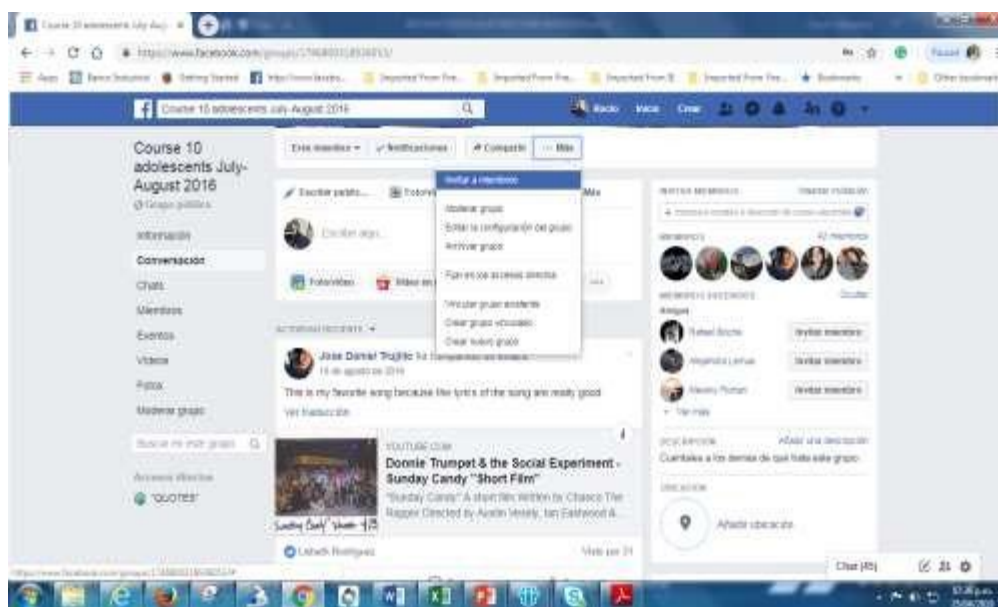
Course 10 adolescents July-August 2016

Course 10 adolescents July-August 2016

Grupo público

Información

Conversación

Chats

Miembros

Eventos

Videos

Fotos

Moderar grupo

Buscar en este grupo

Accesos directos

"QUOTES"

Eres miembro ▾

✓ Notificaciones

Compartir

··· Más

Invitar a miembros

Moderar grupo

Editar la configuración del grupo

Archivar grupo

Fijar en los accesos directos

Vincular grupo existente

Crear grupo vinculado

Crear nuevo grupo

Escribir publicación

Fotos/video

Escribir algo...

Foto/video

ACTIVIDAD RECIENTE ▾

Jose Daniel Trujillo ha compartido un enlace.

19 de agosto de 2016

This is my favorite song because the lyrics of the song are really good

Ver traducción

YOUTUBE.COM

Donnie Trumpet & the Social Experiment - Sunday Candy "Short Film"

"Sunday Candy" A short film Written by Chance The Rapper Directed by Austin Vesely, Ian Eastwood A...

Lizbeth Rodriguez

Visto por 31

AGREGAR MIEMBROS

MIEMBROS

42 miembros

MIEMBROS SUGERIDOS

Ocultar

Amigos

Rafael Bocho

Invitar miembro

Alejandra Lemus

Invitar miembro

Mauricio Roman

Invitar miembro

Ver más

DESCRIPCIÓN

Añadir una descripción

Cuéntales a los demás de qué trata este grupo

UBICACIÓN

Añadir ubicación

Chat (45)

Rocio

Inicio

Crear